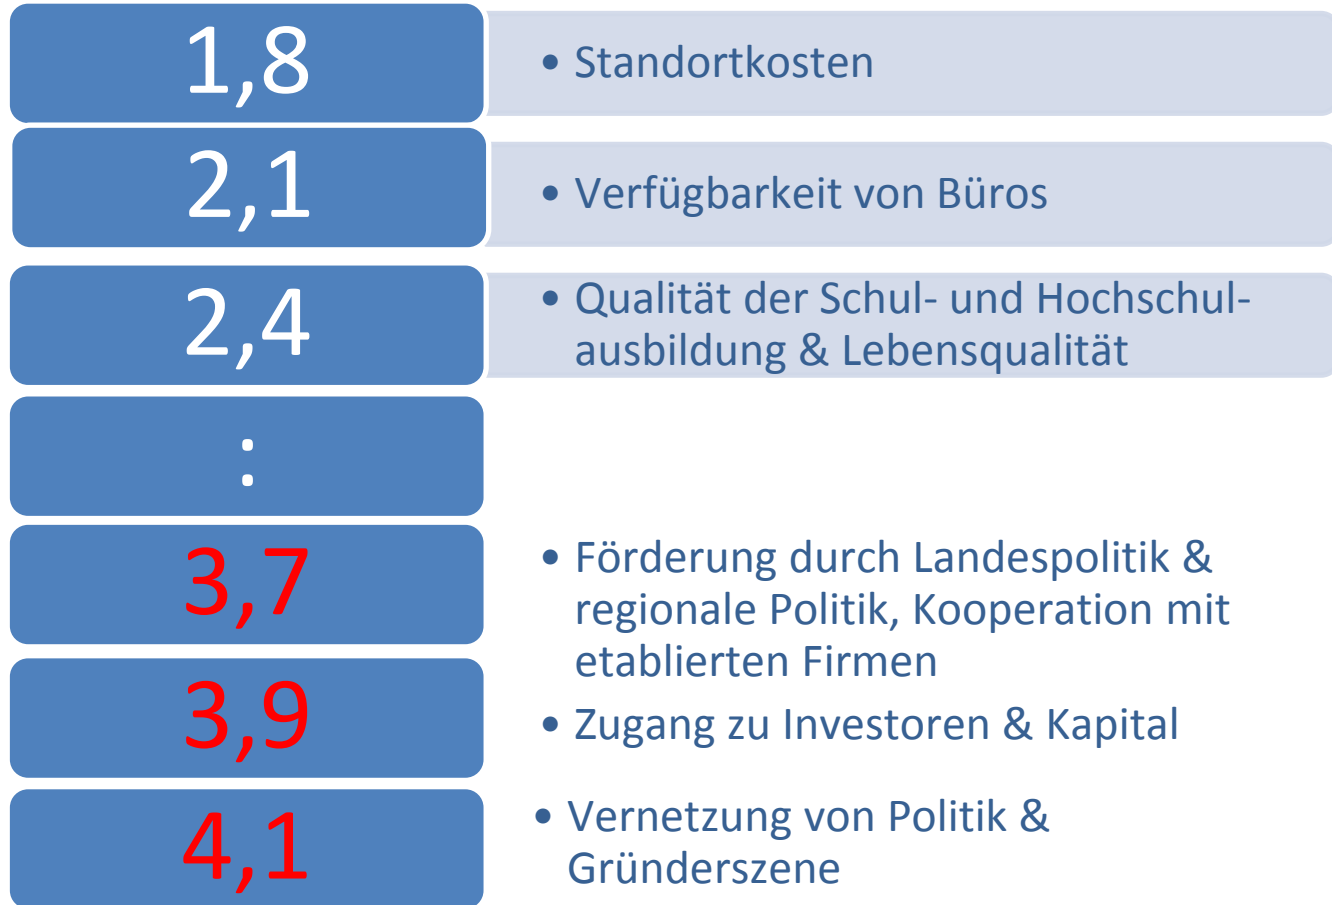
1,8

• Standortkosten

2,1

• Verfügbarkeit von Büros

2,4

• Qualität der Schul- und Hochschulausbildung & Lebensqualität

:

3,7

• Förderung durch Landespolitik & regionale Politik, Kooperation mit etablierten Firmen

3,9

• Zugang zu Investoren & Kapital

4,1

• Vernetzung von Politik & Gründerszene